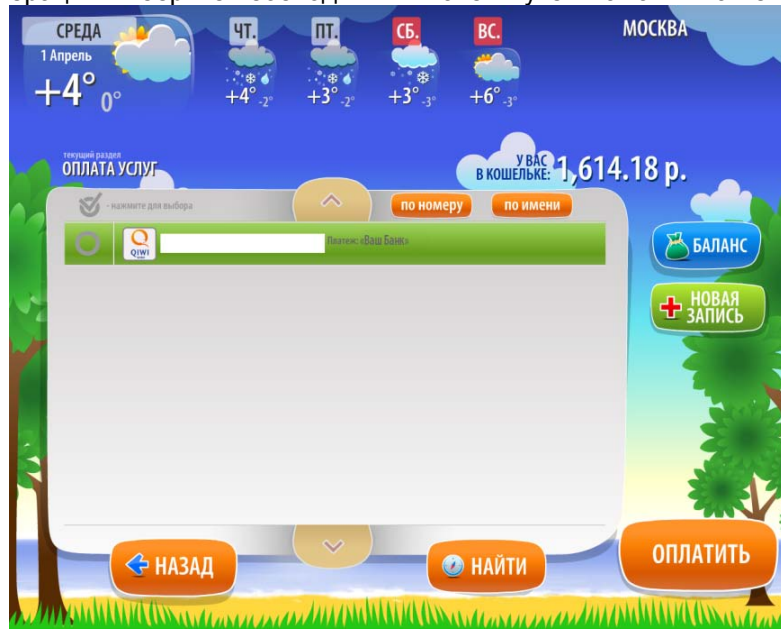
СРЕДА
1 Апрель
+4° 0°

ЧТ.
+4° -2°

ПТ.
+3° -2°

СБ.
+3° -3°

ВС.
+6° -3°

МОСКВА

текущий раздел
ОПЛАТА УСЛУГ

У ВАС В КОШЕЛЬКЕ: 1,614.18 р.

- нажмите для выбора

по номеру
по имени

QIWI
Платеж: «Ваш Банк»

БАЛАНС

НОВАЯ ЗАПИСЬ

НАЗАД

НАЙТИ

ОПЛАТИТЬ